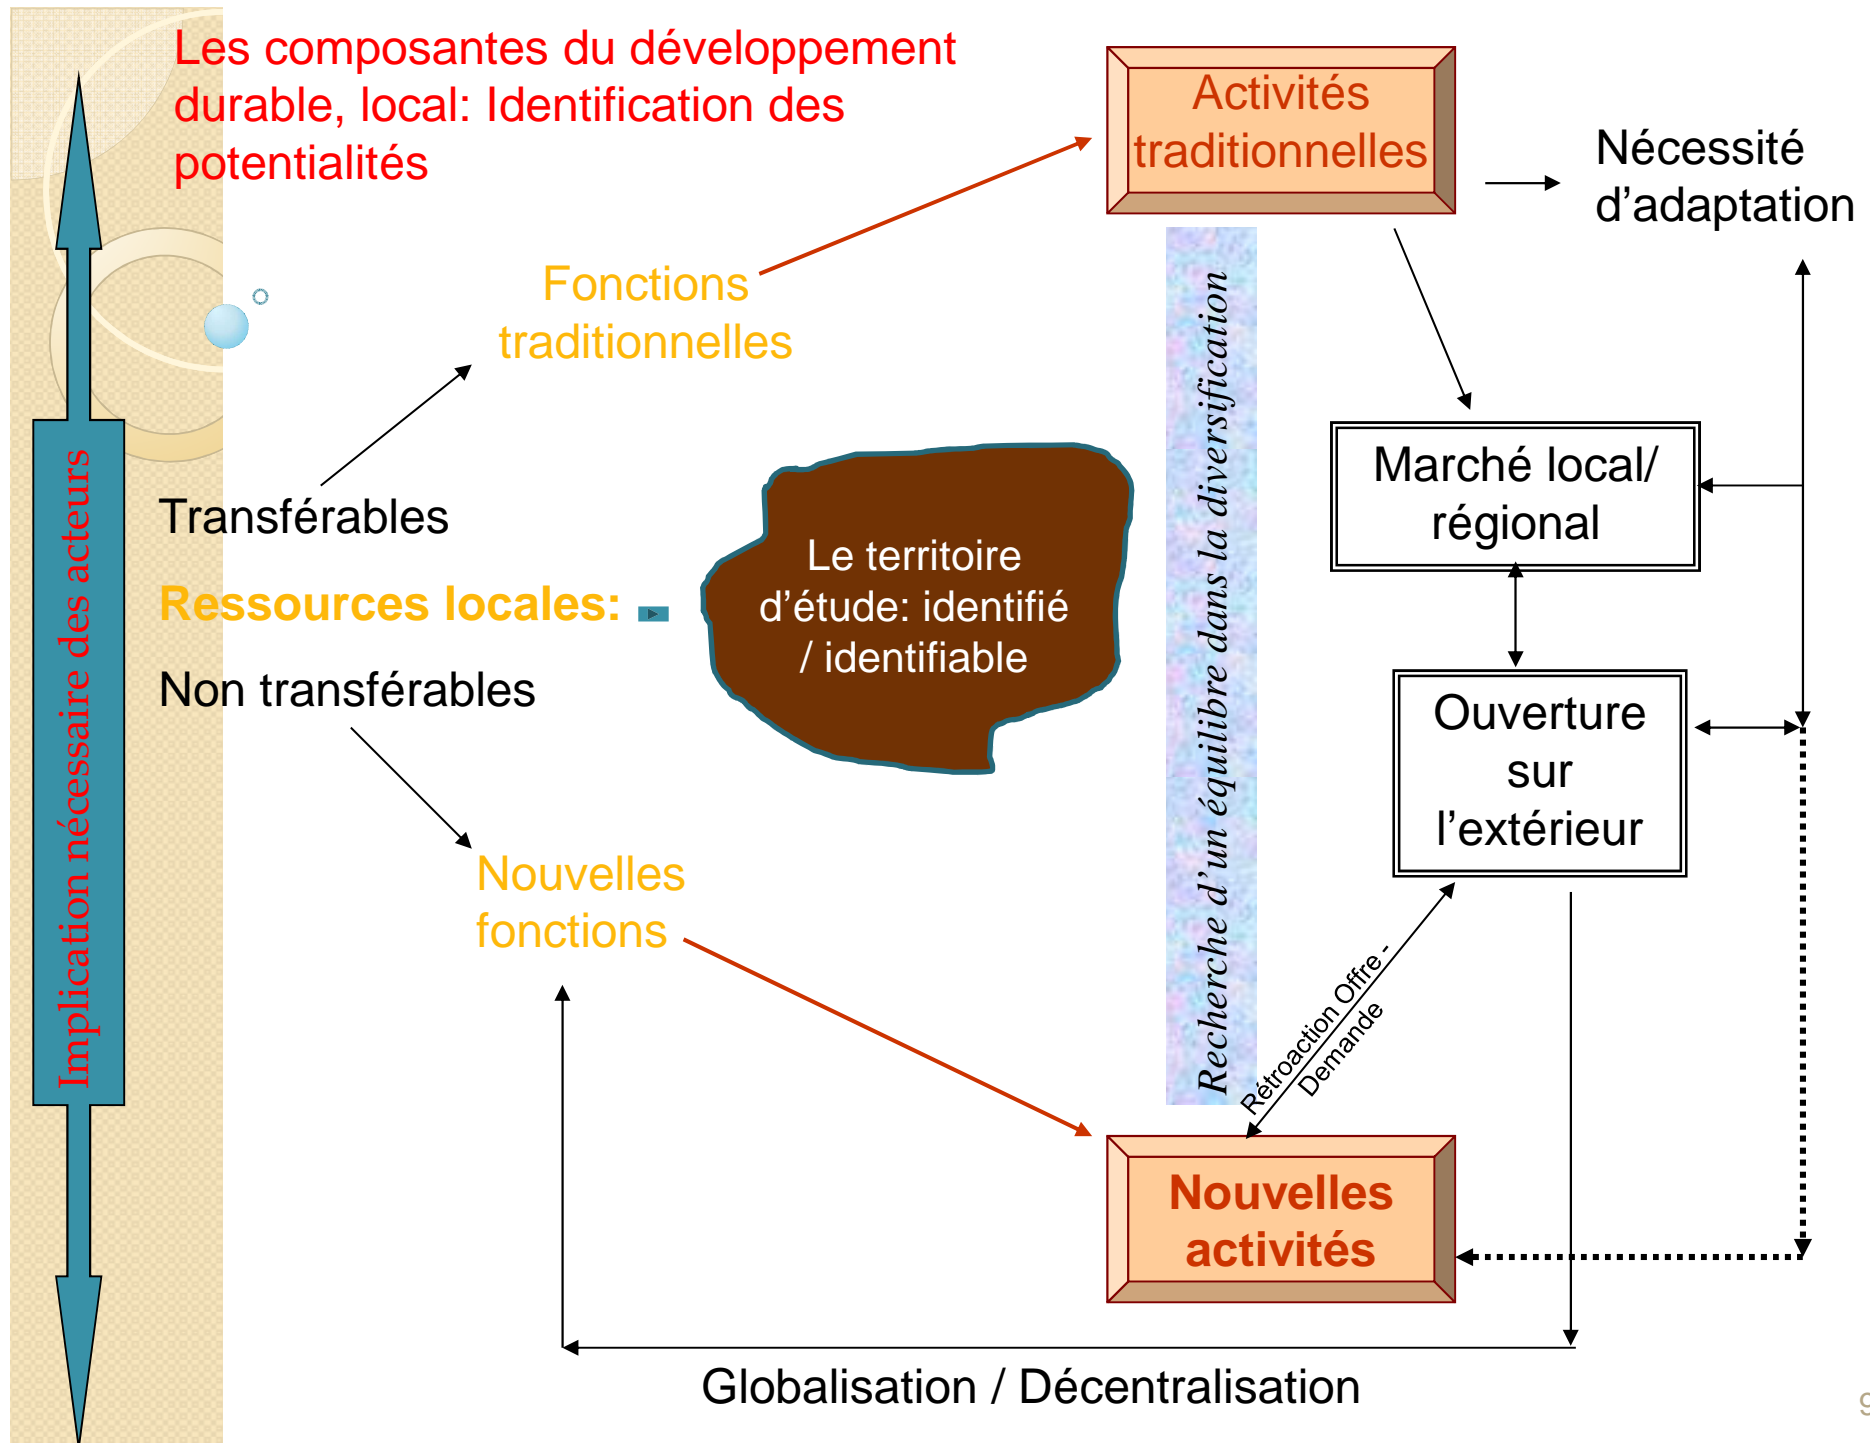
Les composantes du développement durable, local: Identification des potentialités

Implication nécessaire des acteurs

Activités traditionnelles

Nécessité d'adaptation

Fonctions traditionnelles

Transférables

Ressources locales:

Non transférables

Le territoire d'étude: identifié / identifiable

Recherche d'un équilibre dans la diversification

Marché local/ régional

Ouverture sur l'extérieur

Nouvelles fonctions

Rétroaction Offre - Demande

Nouvelles activités

Globalisation / Décentralisation

9